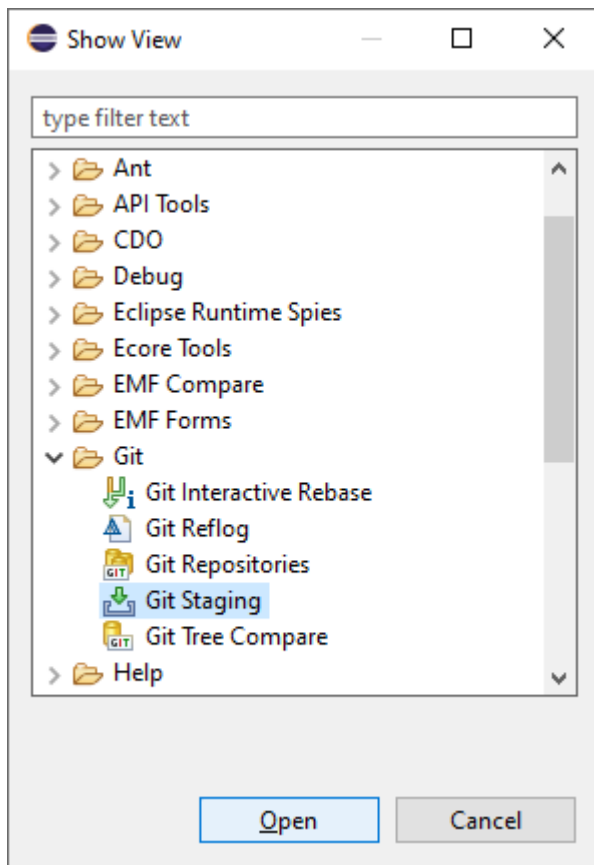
Show View

type filter text

Ant
API Tools
CDO
Debug
Eclipse Runtime Spies
Ecore Tools
EMF Compare
EMF Forms
Git
Git Interactive Rebase
Git Reflog
Git Repositories
Git Staging
Git Tree Compare
Help

Open
Cancel